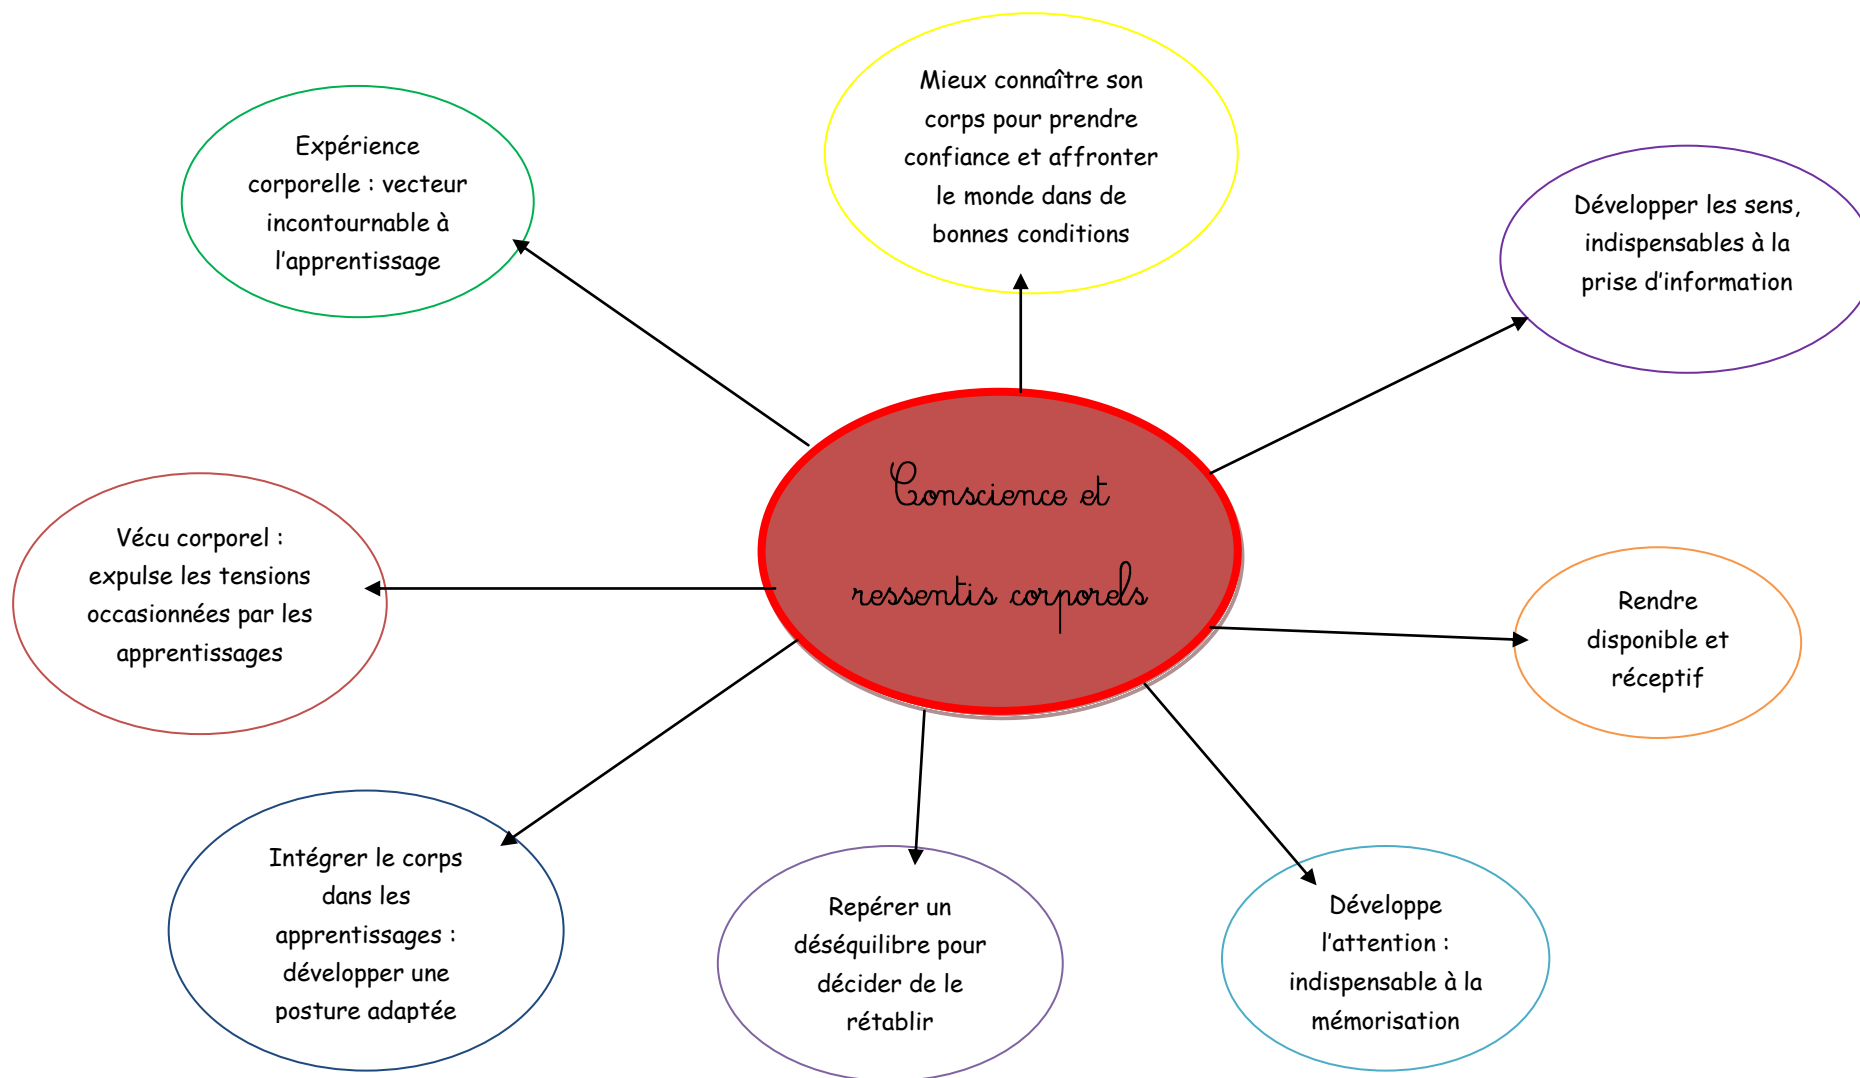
Mieux connaître son corps pour prendre confiance et affronter le monde dans de bonnes conditions

Expérience corporelle : vecteur incontournable à l'apprentissage

Développer les sens, indispensables à la prise d'information

Conscience et ressentis corporels

Vécu corporel : expulse les tensions occasionnées par les apprentissages

Rendre disponible et réceptif

Intégrer le corps dans les apprentissages : développer une posture adaptée

Repérer un déséquilibre pour décider de le rétablir

Développe l'attention : indispensable à la mémorisation